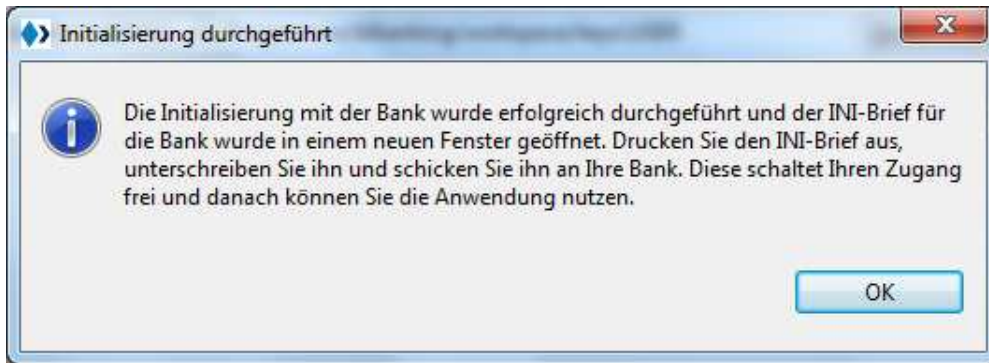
Initialisierung durchgeführt

Die Initialisierung mit der Bank wurde erfolgreich durchgeführt und der INI-Brief für die Bank wurde in einem neuen Fenster geöffnet. Drucken Sie den INI-Brief aus, unterschreiben Sie ihn und schicken Sie ihn an Ihre Bank. Diese schaltet Ihren Zugang frei und danach können Sie die Anwendung nutzen.

OK